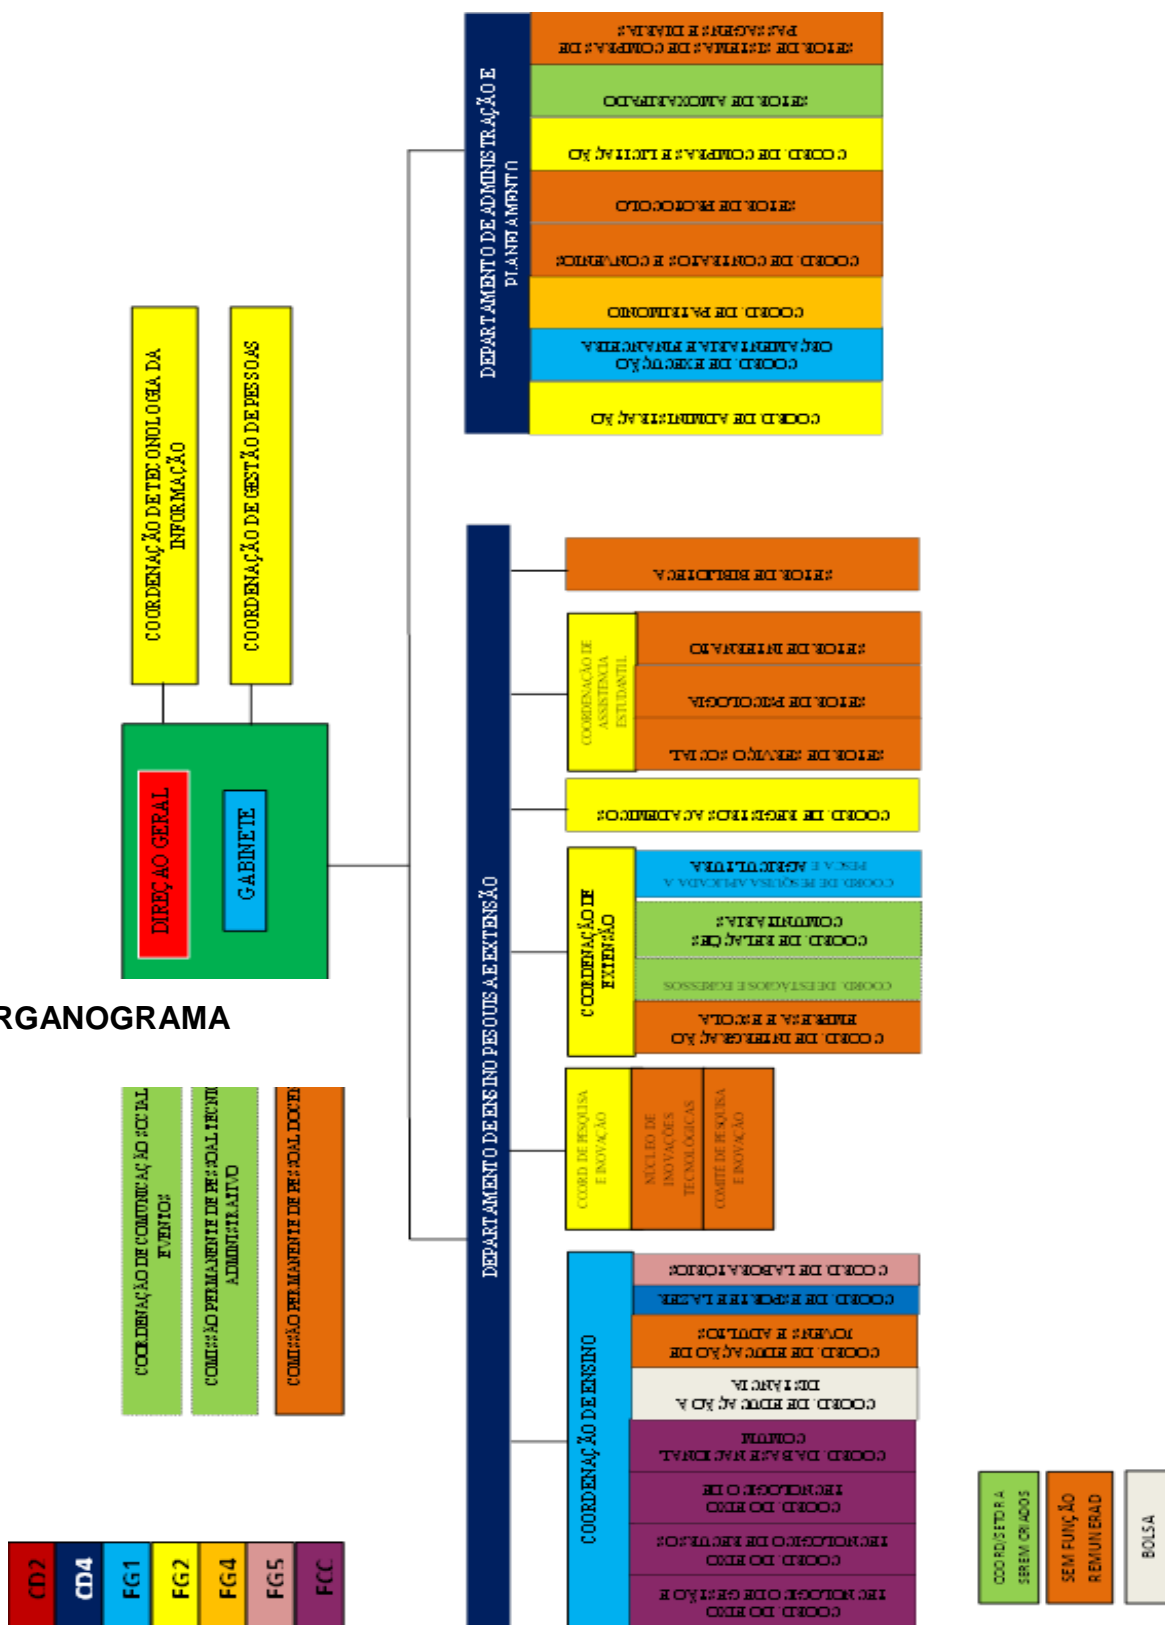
RGANOGRAMA

DIREÇÃO GERAL
GABINETE

COORDENAÇÃO DE TECNOLOGIA DA INFORMAÇÃO
COORDENAÇÃO DE GESTÃO DE PESSOAS

DEPARTAMENTO DE ADMINISTRAÇÃO E PLANEJAMENTO
SETOR DE SISTEMAS DE COMPRAS DE PASSAGENS E DIÁRIAS
SETOR DE ALMOXARIFADO
COORD. DE COMPRAS E LICITAÇÃO
SETOR DE PROTOCOLO
COORD. DE CONTRATOS E CONVÊNIOS
COORD. DE PATRIMÔNIO
COORD. DE EXECUÇÃO ORÇAMENTÁRIA E FINANCEIRA
COORD. DE ADMINISTRAÇÃO

DEPARTAMENTO DE ENSINO PESQUISA E EXTENSÃO
SETOR DE BIBLIOTECA
COORDENAÇÃO DE ASSISTÊNCIA ESTUDANTIL
SETOR DE INTERNATO
SETOR DE PSICOLOGIA
SETOR DE SERVIÇO SOCIAL
COORD. DE REGISTROS ACADÊMICOS
COORDENAÇÃO DE EXTENSÃO
COORD. DE PESQUISA APLICADA A PESCA E AGRICULTURA
COORD. DE RELAÇÕES COMUNITÁRIAS
COORD. DE ESTÁGIOS E EGRESSOS
COORD. DE INTEGRAÇÃO EMPRESA E ESCOLA
COORD. DE PESQUISA E INOVAÇÃO
NÚCLEO DE INOVAÇÕES TECNOLÓGICAS
COMITÊ DE PESQUISA E INOVAÇÃO
COORDENAÇÃO DE ENSINO
COORD. DE LABORATÓRIOS
COORD. DE ESPORTE E LAZER
COORD. DE EDUCAÇÃO DE JOVENS E ADULTOS
COORD. DE EDUCAÇÃO A DISTÂNCIA
COORD. DA BASE NACIONAL COMUM
COORD. DO EIXO TECNOLÓGICO DE
COORD. DO EIXO TECNOLÓGICO DE RECURSOS
COORD. DO EIXO TECNOLÓGICO DE GESTÃO E

COORDENAÇÃO DE COMUNICAÇÃO SOCIAL E EVENTOS
COMISSÃO PERMANENTE DE PESSOAL TÉCNICO ADMINISTRATIVO
COMISSÃO PERMANENTE DE PESSOAL DOCENTE

CD2
CD4
FG1
FG2
FG4
FG5
FCC

COORD/SETOR A SEREM CRIADOS
SEM FUNÇÃO REMUNERAD
BOLSA